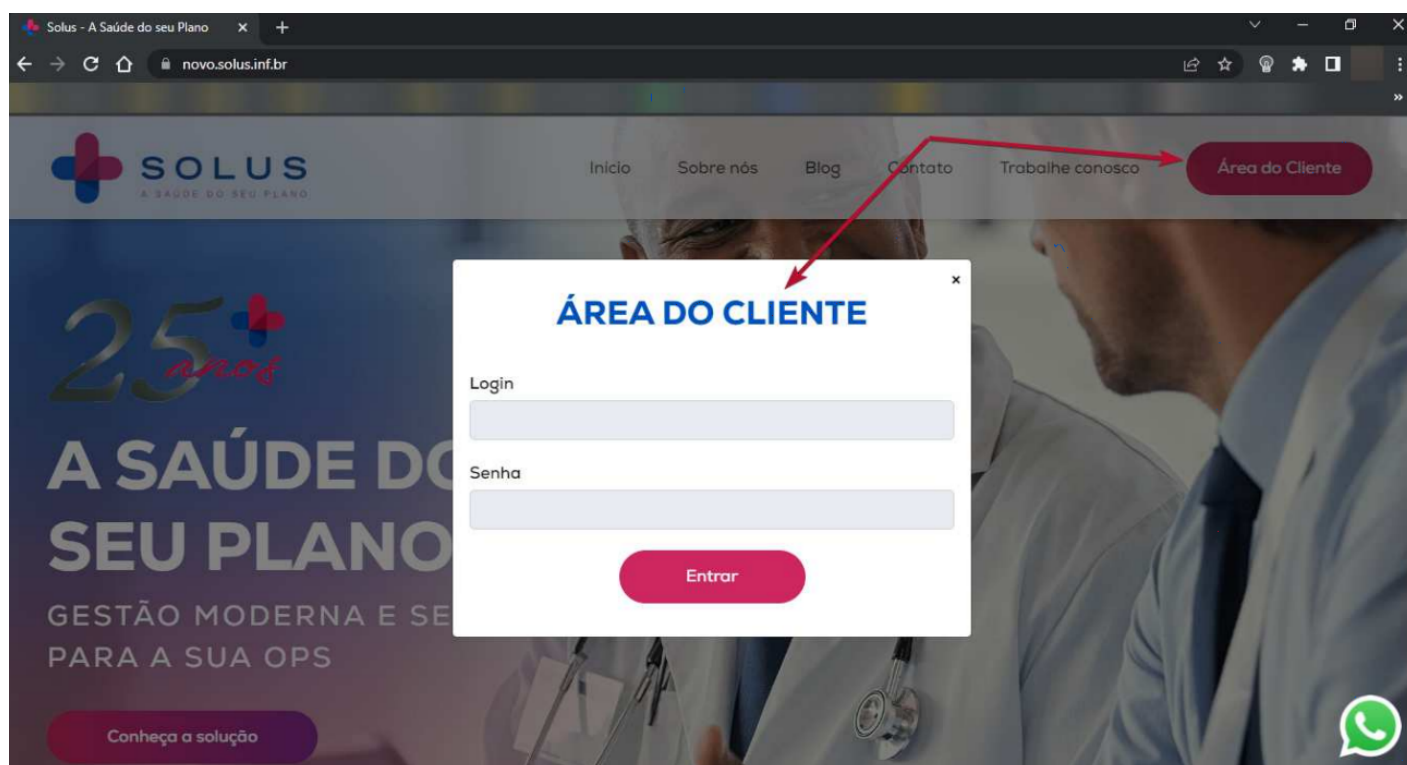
Solus - A Saúde do seu Plano

novo.solus.inf.br

SOLUS
A SAÚDE DO SEU PLANO

Início Sobre nós Blog Contato Trabalhe conosco Área do Cliente

25 anos

A SAÚDE DO SEU PLANO

GESTÃO MODERNA E SE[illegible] PARA A SUA OPS

Conheça a solução

×

ÁREA DO CLIENTE

Login

Senha

Entrar